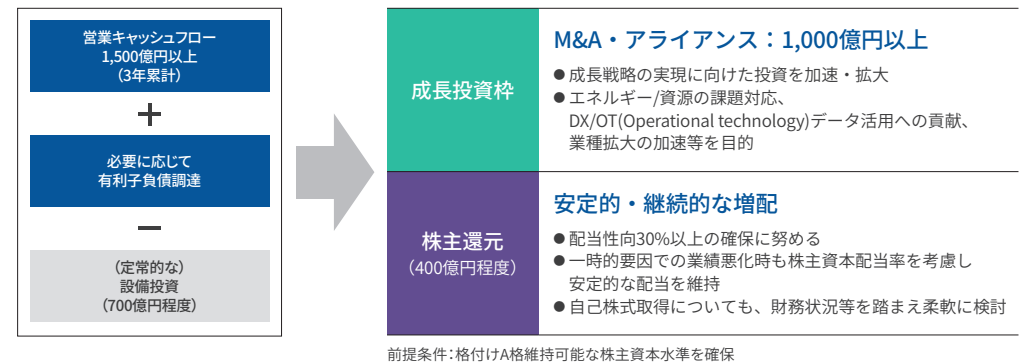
営業キャッシュフロー
1,500億円以上
（3年累計）

+

必要に応じて
有利子負債調達

−

（定常的な）
設備投資
（700億円程度）

成長投資枠

M&A・アライアンス：1,000億円以上

●成長戦略の実現に向けた投資を加速・拡大
●エネルギー/資源の課題対応、DX/OT(Operational technology)データ活用への貢献、業種拡大の加速等を目的

株主還元
（400億円程度）

安定的・継続的な増配

●配当性向30%以上の確保に努める
●一時的要因での業績悪化時も株主資本配当率を考慮し安定的な配当を維持
●自己株式取得についても、財務状況等を踏まえ柔軟に検討

前提条件：格付けA格維持可能な株主資本水準を確保